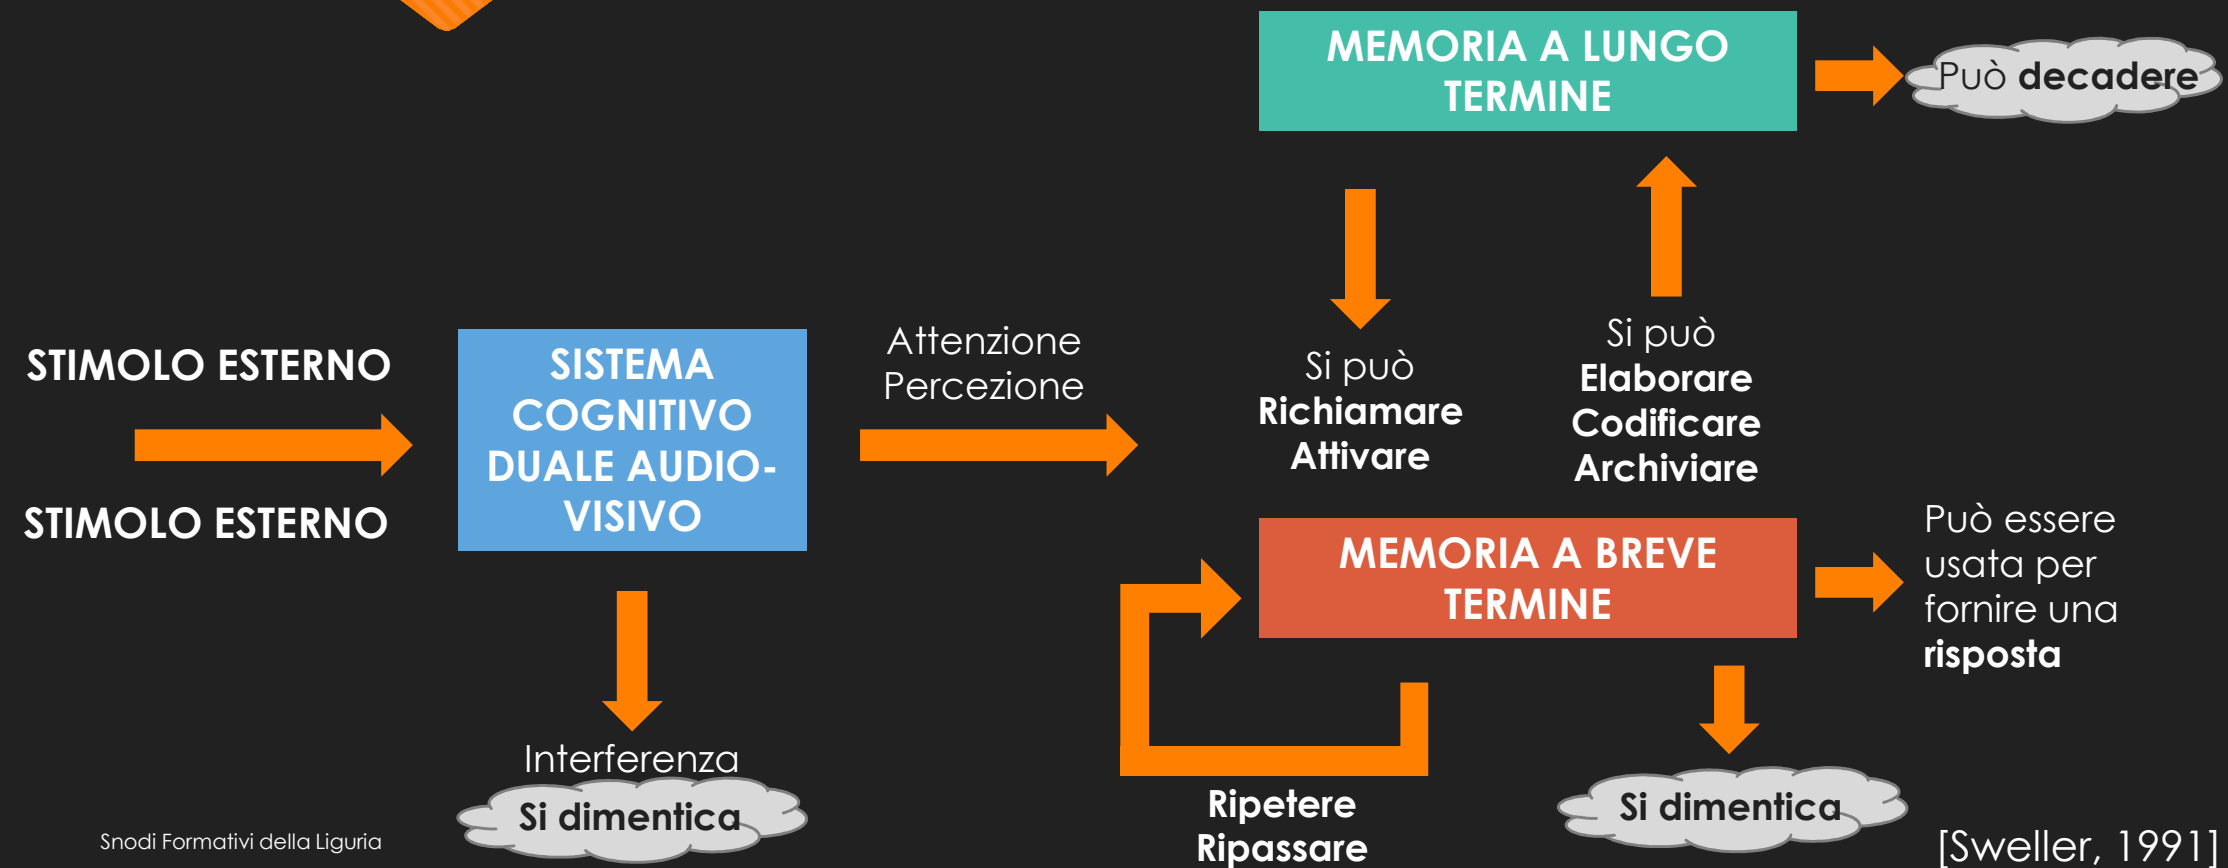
MEMORIA A LUNGO TERMINE

Può decadere

STIMOLO ESTERNO

STIMOLO ESTERNO

SISTEMA COGNITIVO DUALE AUDIO-VISIVO

Attenzione
Percezione

Si può
Richiamare
Attivare

Si può
Elaborare
Codificare
Archiviare

MEMORIA A BREVE TERMINE

Può essere usata per fornire una risposta

Interferenza

Si dimentica

Ripetere
Ripassare

Si dimentica

Snodi Formativi della Liguria

[Sweller, 1991]